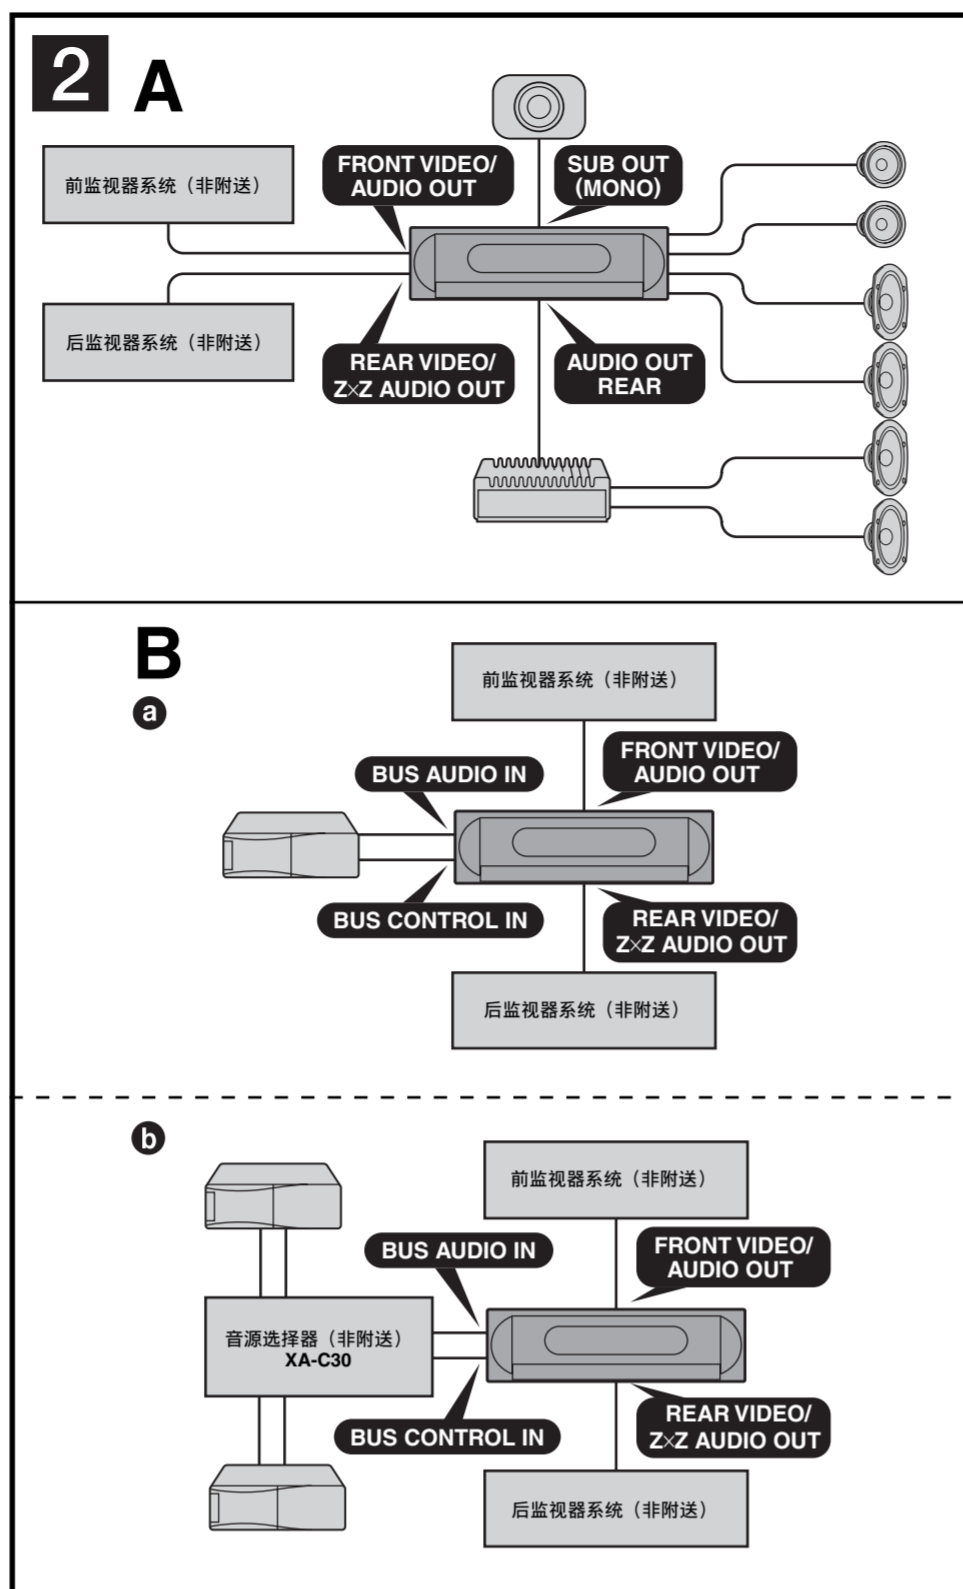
2 A

前监视器系统（非附送）

FRONT VIDEO/ AUDIO OUT

SUB OUT (MONO)

后监视器系统（非附送）

REAR VIDEO/ Z×Z AUDIO OUT

AUDIO OUT REAR

B

a

前监视器系统（非附送）

FRONT VIDEO/ AUDIO OUT

BUS AUDIO IN

BUS CONTROL IN

REAR VIDEO/ Z×Z AUDIO OUT

后监视器系统（非附送）

b

前监视器系统（非附送）

BUS AUDIO IN

FRONT VIDEO/ AUDIO OUT

音源选择器（非附送） XA-C30

BUS CONTROL IN

REAR VIDEO/ Z×Z AUDIO OUT

后监视器系统（非附送）